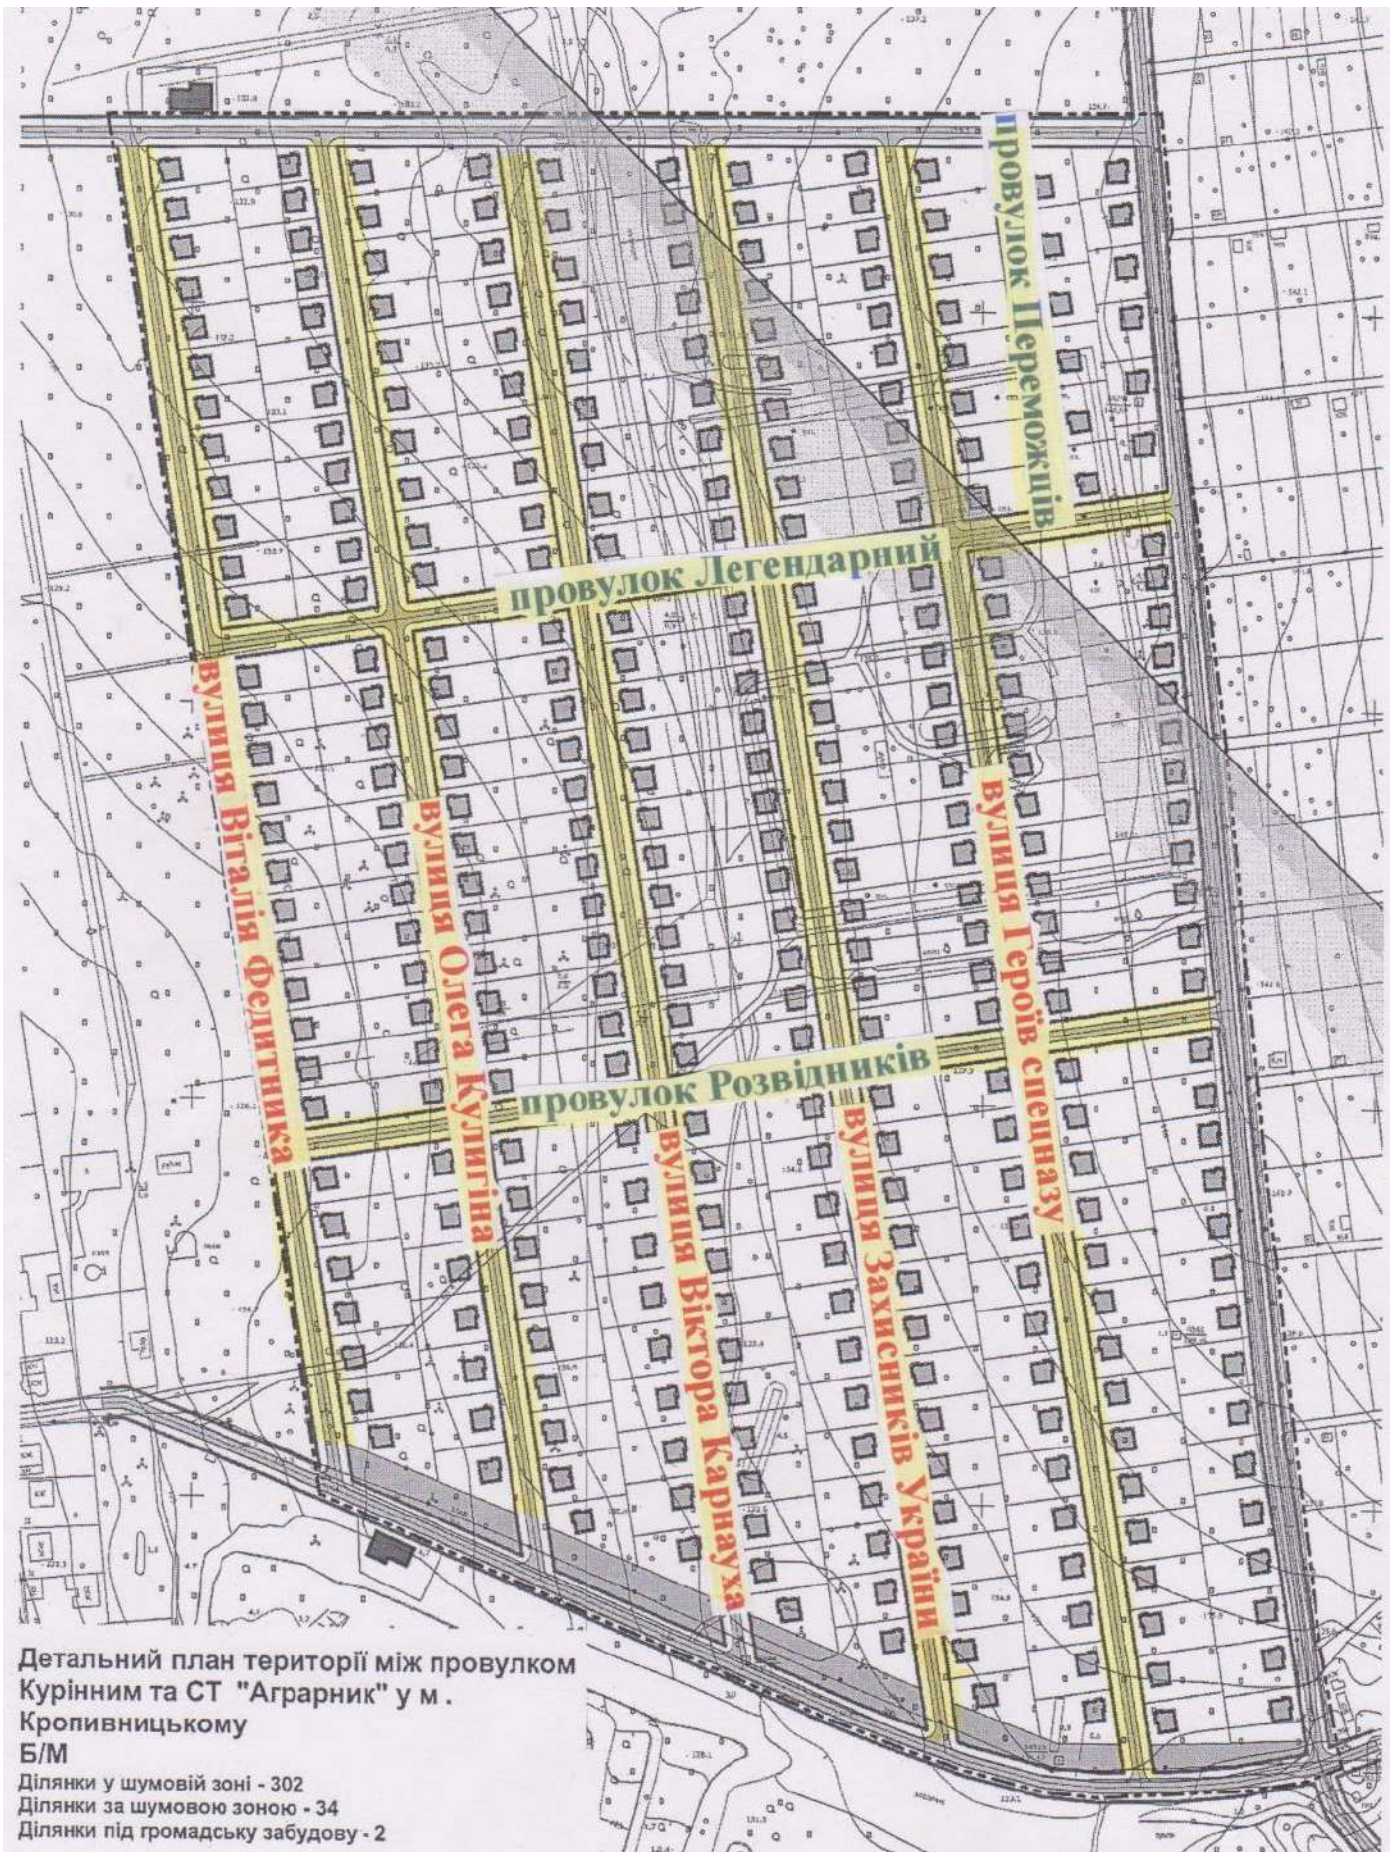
провулок Переможців

провулок Легендарний

вулиця Віталія Федитника

вулиця Олега Кулигіна

вулиця Героїв спецназу

провулок Розвідників

вулиця Віктора Карнауха

вулиця Захисників України

Детальний план території між провулком Курінним та СТ "Аграрник" у м . Кропивницькому
Б/М
Ділянки у шумовій зоні - 302
Ділянки за шумовою зоною - 34
Ділянки під громадську забудову - 2